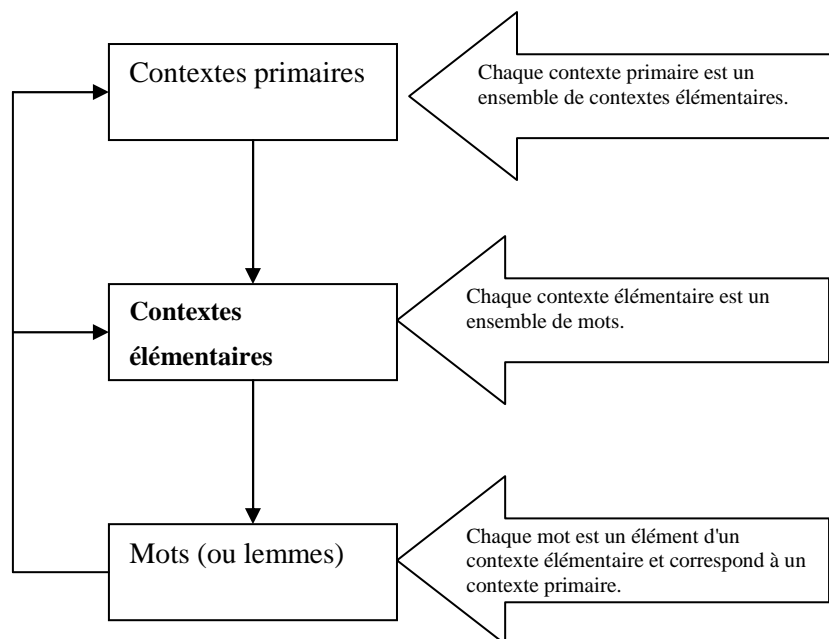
Contextes primaires

Chaque contexte primaire est un ensemble de contextes élémentaires.

**Contextes élémentaires**

Chaque contexte élémentaire est un ensemble de mots.

Mots (ou lemmes)

Chaque mot est un élément d'un contexte élémentaire et correspond à un contexte primaire.